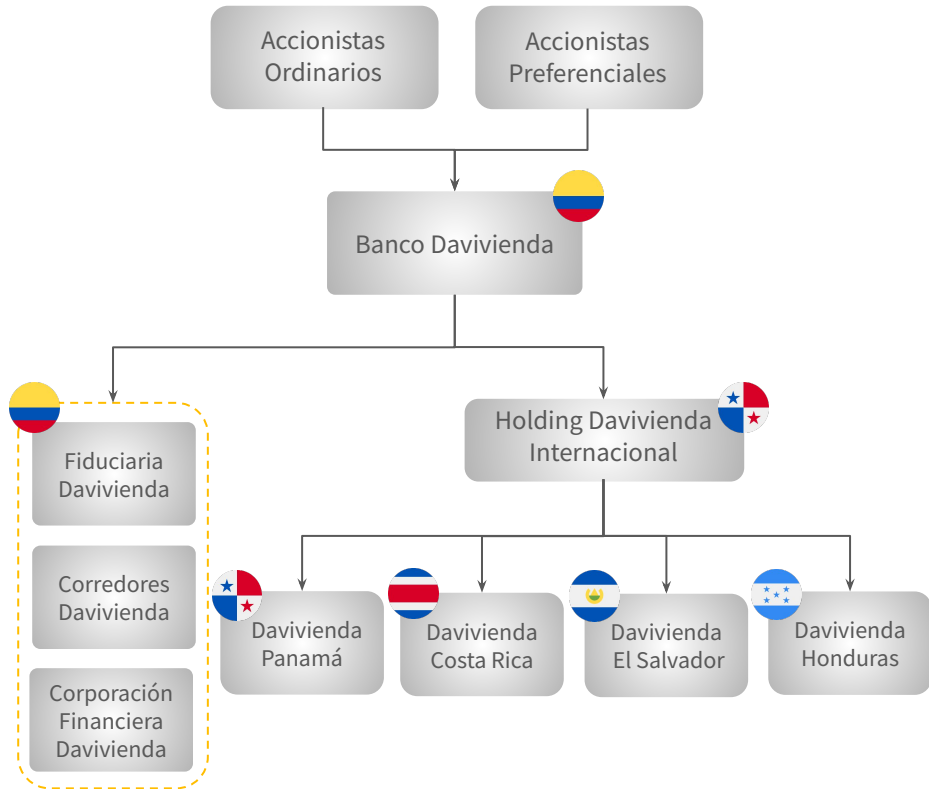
Accionistas Ordinarios

Accionistas Preferenciales

Banco Davivienda

Fiduciaria Davivienda

Corredores Davivienda

Corporación Financiera Davivienda

Holding Davivienda Internacional

Davivienda Panamá

Davivienda Costa Rica

Davivienda El Salvador

Davivienda Honduras